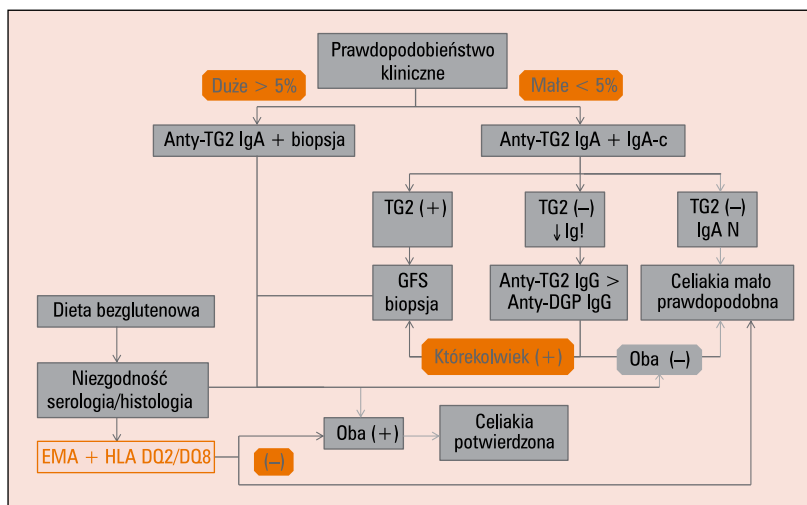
Prawdopodobieństwo kliniczne

Duże > 5%

Małe < 5%

Anty-TG2 IgA + biopsja

Anty-TG2 IgA + IgA-c

TG2 (+)

TG2 (–) ↓Ig!

TG2 (–) IgA N

GFS biopsja

Anty-TG2 IgG > Anty-DGP IgG

Celiakia mało prawdopodobna

Dieta bezglutenowa

Którekolwiek (+)

Oba (–)

Niezgodność serologia/histologia

Oba (+)

Celiakia potwierdzona

EMA + HLA DQ2/DQ8

(–)